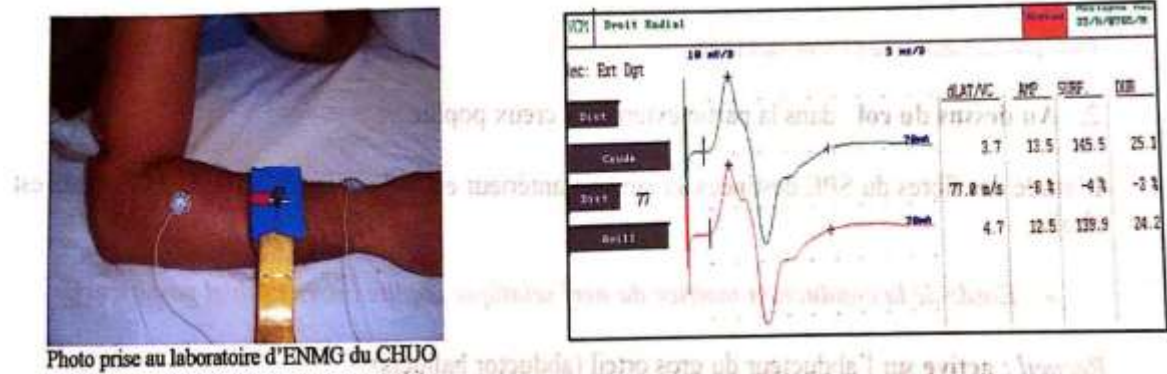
Photo prise au laboratoire d'ENMG du CHUO

VCM Droit Radial

10 mV/D 5 ms/D

Rec: Ext Dgt

Dist

Coude

Dist 77

Brill

70mA

30mA

| dLAT/VC | AMP | SURF. | DUR |
|---|---|---|---|
| 3.7 | 13.5 | 145.5 | 25.1 |
| 77.0 m/s | -8 % | -4 % | -3 % |
| 4.7 | 12.5 | 139.9 | 24.2 |